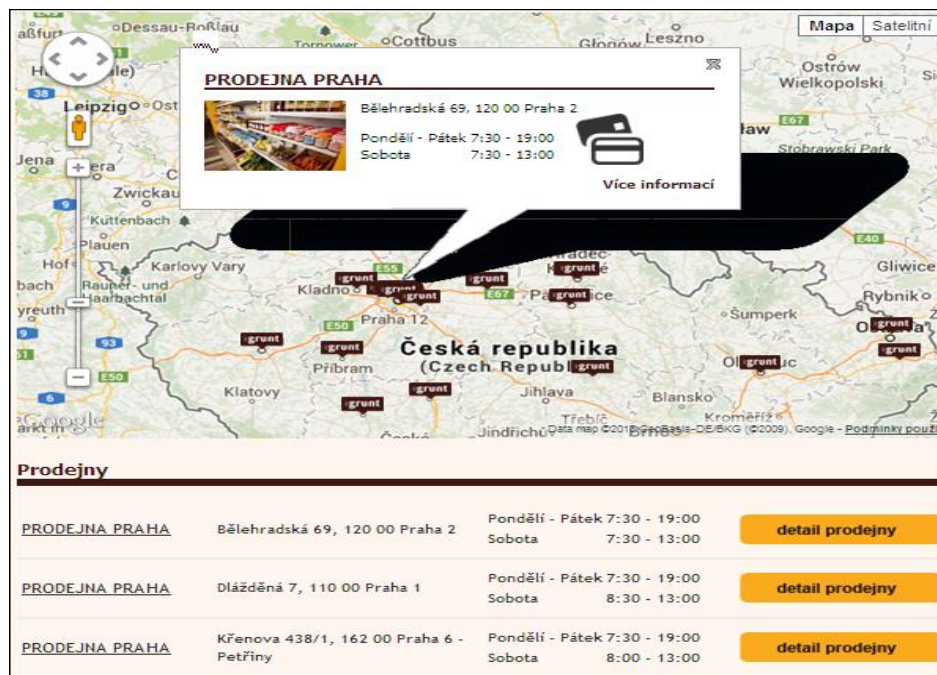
Mapa Satelitní

PRODEJNA PRAHA

Bělehradská 69, 120 00 Praha 2

Pondělí - Pátek 7:30 - 19:00
Sobota 7:30 - 13:00

Více informací

Leipzig Jena Zwickau Plauen Hof Karlovy Vary Kladno Praha 12 Příbram Klatovy Česká republika (Czech Republic) Jihlava Blansko Sumperk Gliwice Rybnik Ostrów Wielkopolski Leszno Głogów Cottbus Dessau-Roßlau Kuttenbach Rauner- und Haarbachtal Jindřichův Třebíč Kroměříž Brno

grunt grunt grunt grunt grunt grunt grunt grunt grunt grunt grunt grunt grunt grunt

E55 E67 E50 E40 E67 38 9 93 E50 6

Google Data map ©2013 GeoBasis-DE/BKG (©2009), Google - Podmínky použ

Prodejny

| PRODEJNA PRAHA | Bělehradská 69, 120 00 Praha 2 | Pondělí - Pátek 7:30 - 19:00 Sobota 7:30 - 13:00 | detail prodejny |
|---|---|---|---|
| PRODEJNA PRAHA | Dlážděná 7, 110 00 Praha 1 | Pondělí - Pátek 7:30 - 19:00 Sobota 8:30 - 13:00 | detail prodejny |
| PRODEJNA PRAHA | Křenova 438/1, 162 00 Praha 6 - Petřiny | Pondělí - Pátek 7:30 - 19:00 Sobota 8:00 - 13:00 | detail prodejny |